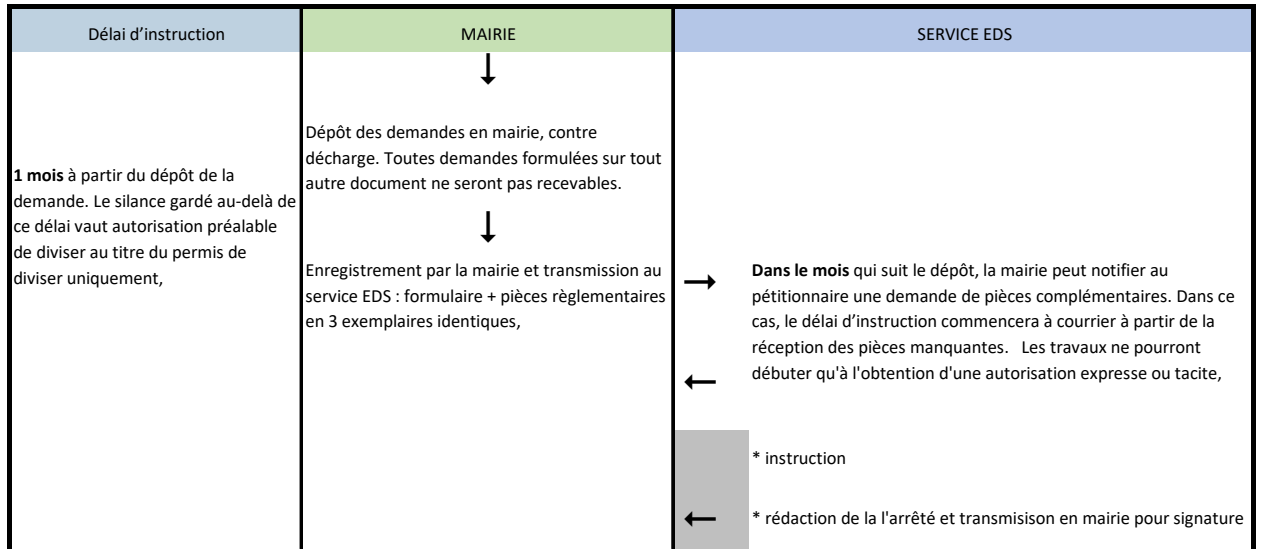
| Délai d'instruction | MAIRIE | SERVICE EDS |
|---|---|---|
| **1 mois** à partir du dépôt de la demande. Le silance gardé au-delà de ce délai vaut autorisation préalable de diviser au titre du permis de diviser uniquement, | Dépôt des demandes en mairie, contre décharge. Toutes demandes formulées sur tout autre document ne seront pas recevables.<br><br>Enregistrement par la mairie et transmission au service EDS : formulaire + pièces règlementaires en 3 exemplaires identiques, | **Dans le mois** qui suit le dépôt, la mairie peut notifier au pétitionnaire une demande de pièces complémentaires. Dans ce cas, le délai d'instruction commencera à courrier à partir de la réception des pièces manquantes. Les travaux ne pourront débuter qu'à l'obtention d'une autorisation expresse ou tacite,<br><br>* instruction<br><br>* rédaction de la l'arrêté et transmisison en mairie pour signature |